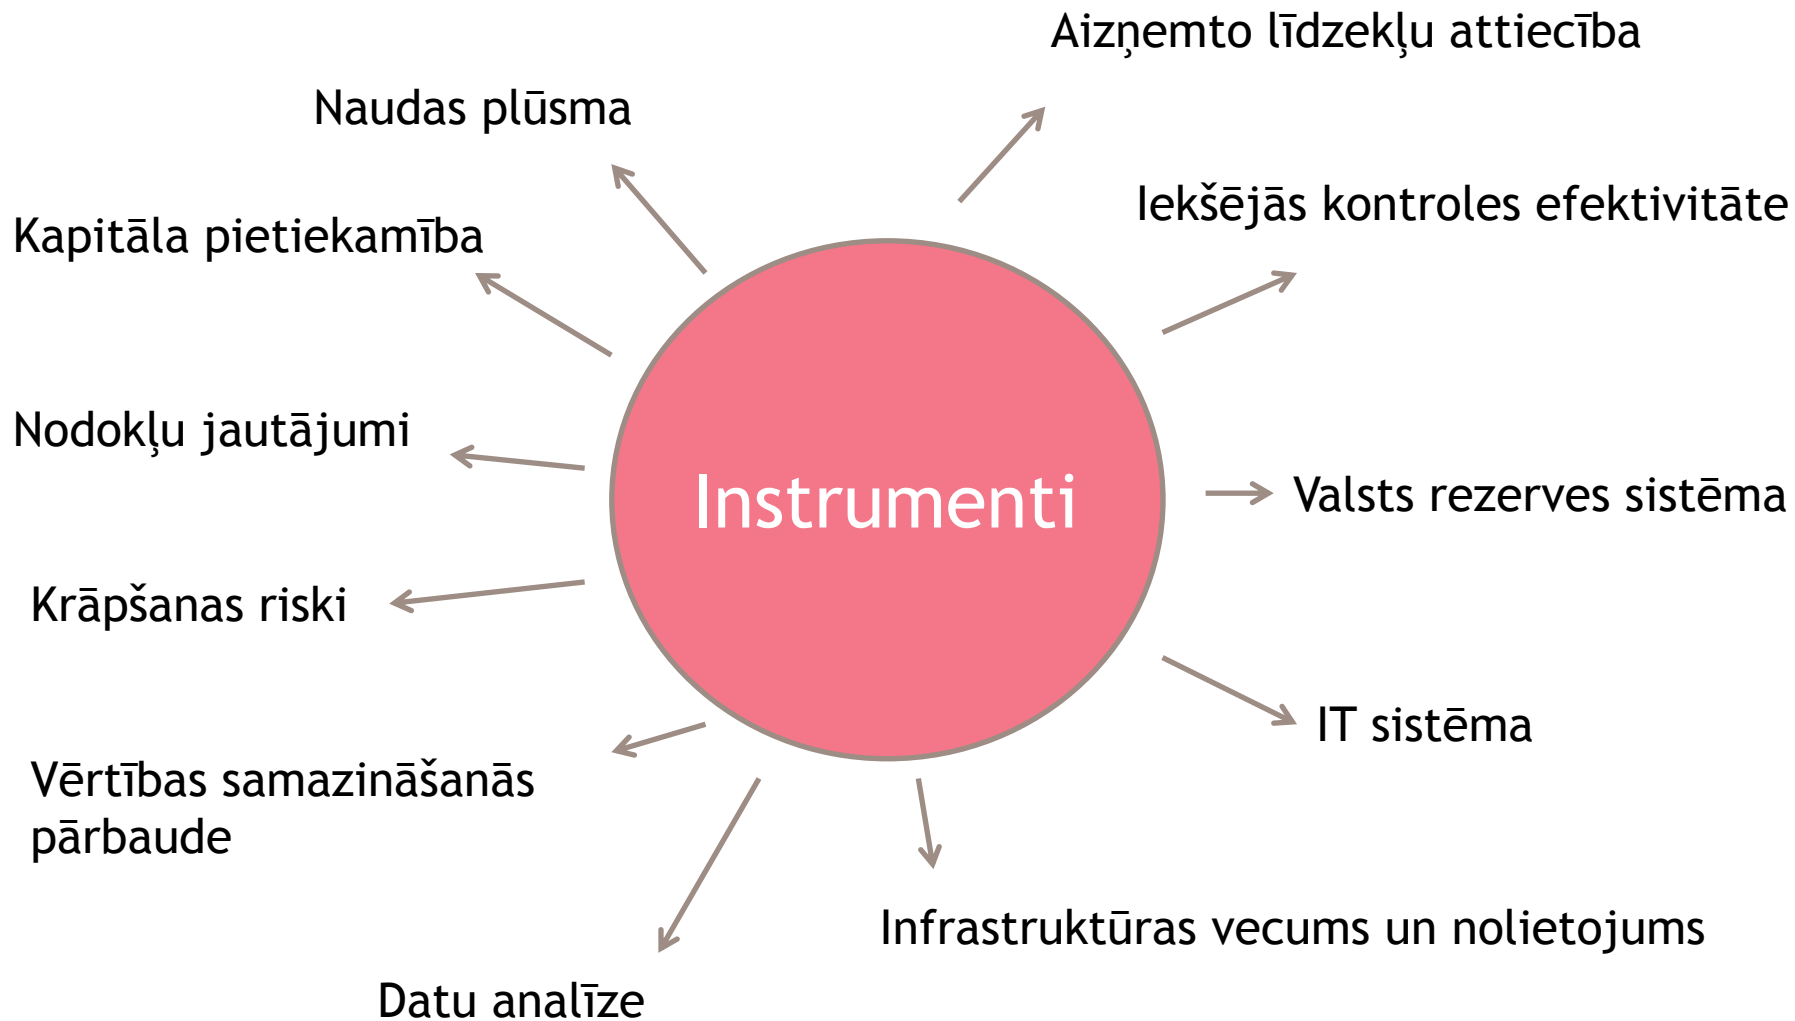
Instrumenti

Aizņemto līdzekļu attiecība

Iekšējās kontroles efektivitāte

Valsts rezerves sistēma

IT sistēma

Infrastruktūras vecums un nolietojums

Datu analīze

Vērtības samazināšanās pārbaude

Krāpšanas riski

Nodokļu jautājumi

Kapitāla pietiekamība

Naudas plūsma